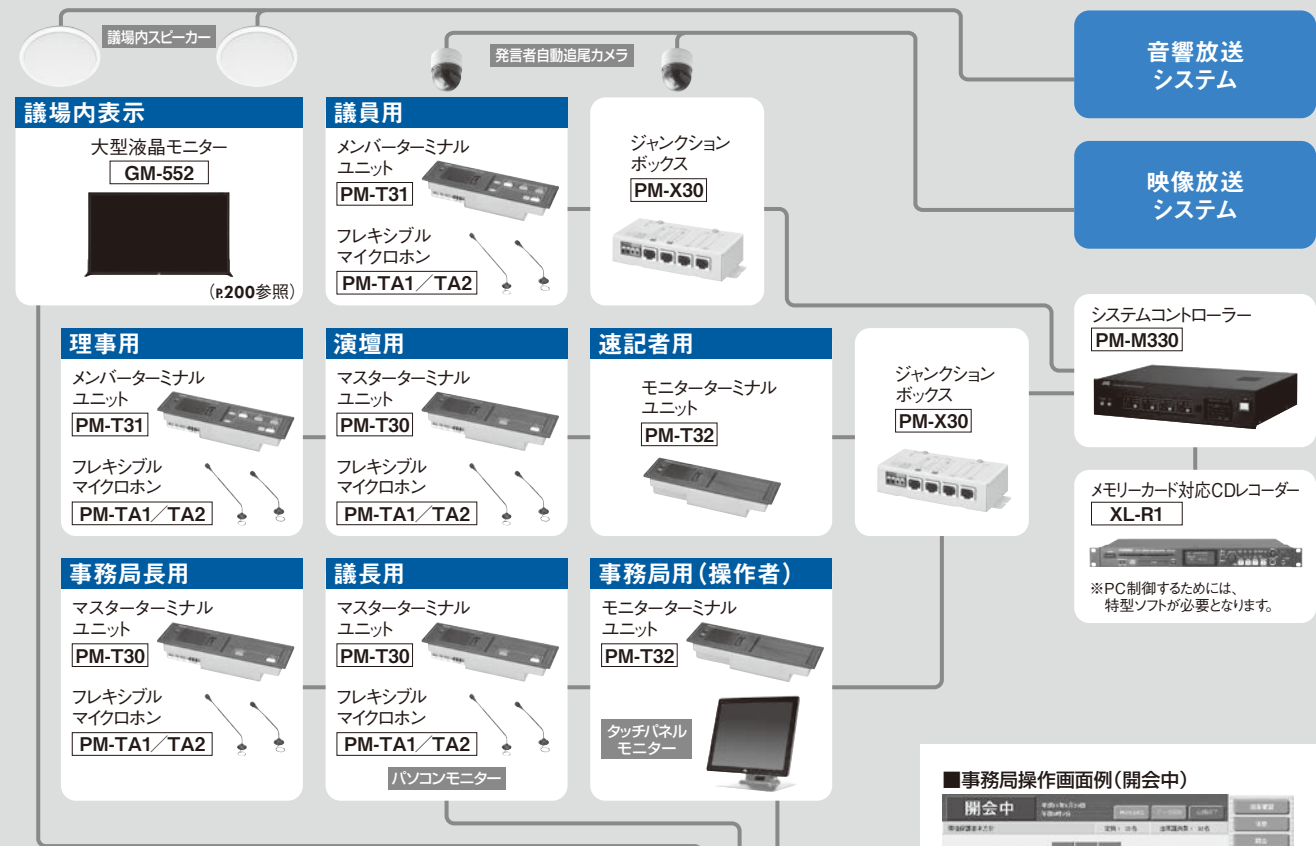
議場内スピーカー

発言者自動追尾カメラ

音響放送
システム

映像放送
システム

議場内表示
大型液晶モニター
GM-552
(P.200参照)

議員用
メンバーターミナル
ユニット
PM-T31
フレキシブル
マイクロホン
PM-TA1／TA2

ジャンクション
ボックス
PM-X30

システムコントローラー
PM-M330

理事用
メンバーターミナル
ユニット
PM-T31
フレキシブル
マイクロホン
PM-TA1／TA2

演壇用
マスターターミナル
ユニット
PM-T30
フレキシブル
マイクロホン
PM-TA1／TA2

速記者用
モニターターミナル
ユニット
PM-T32

ジャンクション
ボックス
PM-X30

メモリーカード対応CDレコーダー
XL-R1
※PC制御するためには、
特型ソフトが必要となります。

事務局長用
マスターターミナル
ユニット
PM-T30
フレキシブル
マイクロホン
PM-TA1／TA2

議長用
マスターターミナル
ユニット
PM-T30
フレキシブル
マイクロホン
PM-TA1／TA2
パソコンモニター

事務局用（操作者）
モニターターミナル
ユニット
PM-T32
タッチパネル
モニター

■事務局操作画面例（開会中）
開会中
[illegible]